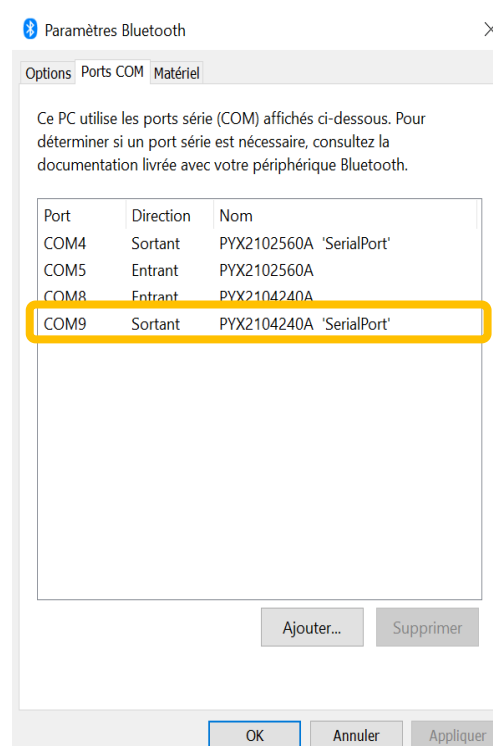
Paramètres Bluetooth

Options Ports COM Matériel

Ce PC utilise les ports série (COM) affichés ci-dessous. Pour déterminer si un port série est nécessaire, consultez la documentation livrée avec votre périphérique Bluetooth.

| Port | Direction | Nom |
|---|---|---|
| COM4 | Sortant | PYX2102560A 'SerialPort' |
| COM5 | Entrant | PYX2102560A |
| COM8 | Entrant | PYX2104240A |
| COM9 | Sortant | PYX2104240A 'SerialPort' |

Ajouter... Supprimer

OK Annuler Appliquer